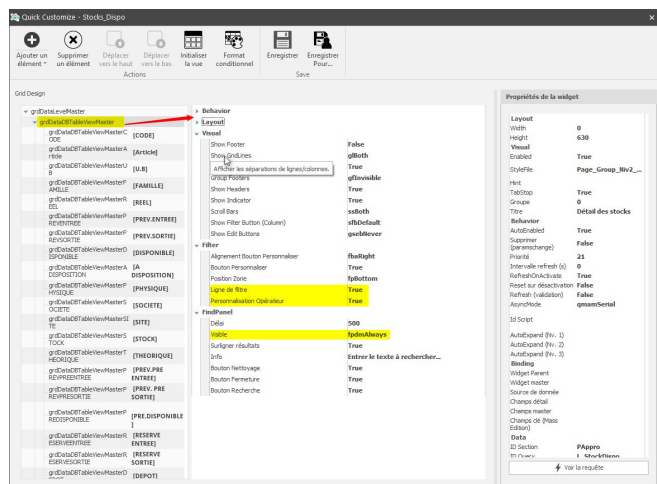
Quick Customize - Stocks_Dispo

Ajouter un élément | Supprimer un élément | Déplacer vers le haut | Déplacer vers le bas | Initialiser la vue | Format conditionnel | Enregistrer | Enregistrer Pour...
Actions | Save

Grid Design

grdDataLevelMaster
grdDataDBTableViewMaster
grdDataDBTableViewMasterCODE [CODE]
grdDataDBTableViewMasterArticle [Article]
grdDataDBTableViewMasterUB [U.B]
grdDataDBTableViewMasterFAMILLE [FAMILLE]
grdDataDBTableViewMasterREEL [REEL]
grdDataDBTableViewMasterPREVENTREE [PREV.ENTREE]
grdDataDBTableViewMasterPREVSORTIE [PREV.SORTIE]
grdDataDBTableViewMasterDISPONIBLE [DISPONIBLE]
grdDataDBTableViewMasterADISPOSITION [A DISPOSITION]
grdDataDBTableViewMasterPHYSIQUE [PHYSIQUE]
grdDataDBTableViewMasterSOCIETE [SOCIETE]
grdDataDBTableViewMasterSITE [SITE]
grdDataDBTableViewMasterSTOCK [STOCK]
grdDataDBTableViewMasterTHEORIQUE [THEORIQUE]
grdDataDBTableViewMasterPREVPREENTREE [PREV.PRE ENTREE]
grdDataDBTableViewMasterPREVPRESORTIE [PREV. PRE SORTIE]
grdDataDBTableViewMasterPREDISPONIBLE [PRE.DISPONIBLE]
grdDataDBTableViewMasterRESERVEENTREE [RESERVE ENTREE]
grdDataDBTableViewMasterRESERVESORTIE [RESERVE SORTIE]
grdDataDBTableViewMasterD [DEPOT]

Behavior
Layout
Visual
| Show Footer | False |
|---|---|
| Show GridLines | glBoth |
| Afficher les séparations de lignes/colonnes. | True |
| Group Footers | gfInvisible |
| Show Headers | True |
| Show Indicator | True |
| Scroll Bars | ssBoth |
| Show Filter Button (Column) | sfbDefault |
| Show Edit Buttons | gsebNever |

Filter
| Alignement Bouton Personnaliser | fbaRight |
|---|---|
| Bouton Personnaliser | True |
| Position Zone | fpBottom |
| Ligne de filtre | True |
| Personnalisation Opérateur | True |

FindPanel
| Délai | 500 |
|---|---|
| Visible | fpdmAlways |
| Surligner résultats | True |
| Info | Entrer le texte à rechercher... |
| Bouton Nettoyage | True |
| Bouton Fermeture | True |
| Bouton Recherche | True |

Propriétés de la widget
Layout
| Width | 0 |
|---|---|
| Height | 630 |
Visual
| Enabled | True |
|---|---|
| StyleFile | Page_Group_Niv2_... |
| Hint | |
| TabStop | True |
| Groupe | 0 |
| Titre | Détail des stocks |
Behavior
| AutoEnabled | True |
|---|---|
| Supprimer (paramschange) | False |
| Priorité | 21 |
| Intervalle refresh (s) | 0 |
| RefreshOnActivate | True |
| Reset sur désactivation | False |
| Refresh (validation) | False |
| AsyncMode | qmamSerial |
| Id Script | |
| AutoExpand (Niv. 1) | |
| AutoExpand (Niv. 2) | |
| AutoExpand (Niv. 3) | |
Binding
| Widget Parent | |
|---|---|
| Widget master | |
| Source de donnée | |
| Champs détail | |
| Champs master | |
| Champs clé (Mass Edition) | |
Data
| ID Section | PAppro |
|---|---|
| ID Query | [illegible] StockDispo |

Voir la requête